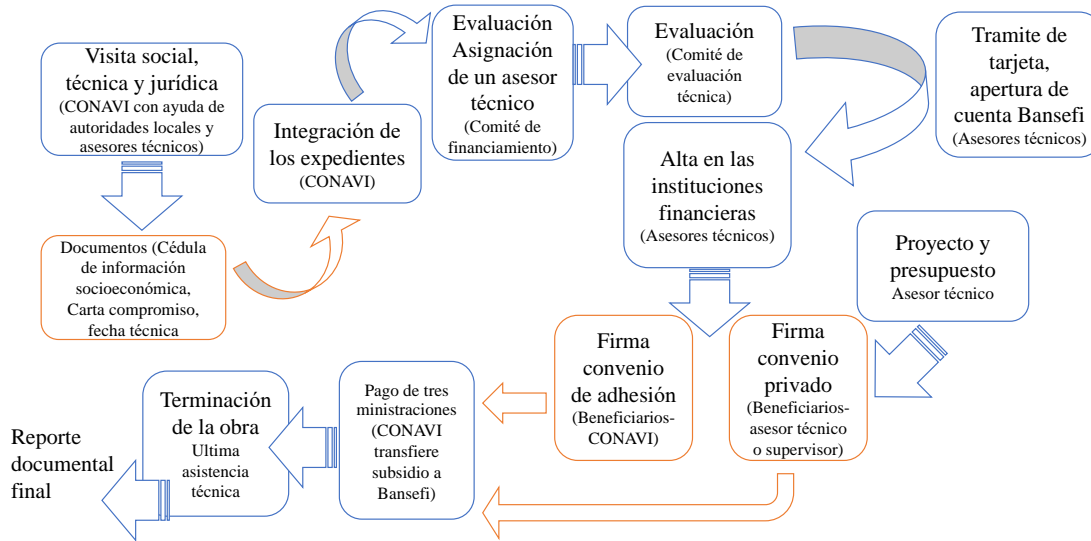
Visita social, técnica y jurídica (CONAVI con ayuda de autoridades locales y asesores técnicos)

Documentos (Cédula de información socioeconómica, Carta compromiso, fecha técnica

Integración de los expedientes (CONAVI)

Evaluación Asignación de un asesor técnico (Comité de financiamiento)

Evaluación (Comité de evaluación técnica)

Tramite de tarjeta, apertura de cuenta Bansefi (Asesores técnicos)

Alta en las instituciones financieras (Asesores técnicos)

Proyecto y presupuesto Asesor técnico

Firma convenio privado (Beneficiarios-asesor técnico o supervisor)

Firma convenio de adhesión (Beneficiarios-CONAVI)

Pago de tres ministraciones (CONAVI transfiere subsidio a Bansefi)

Terminación de la obra Ultima asistencia técnica

Reporte documental final